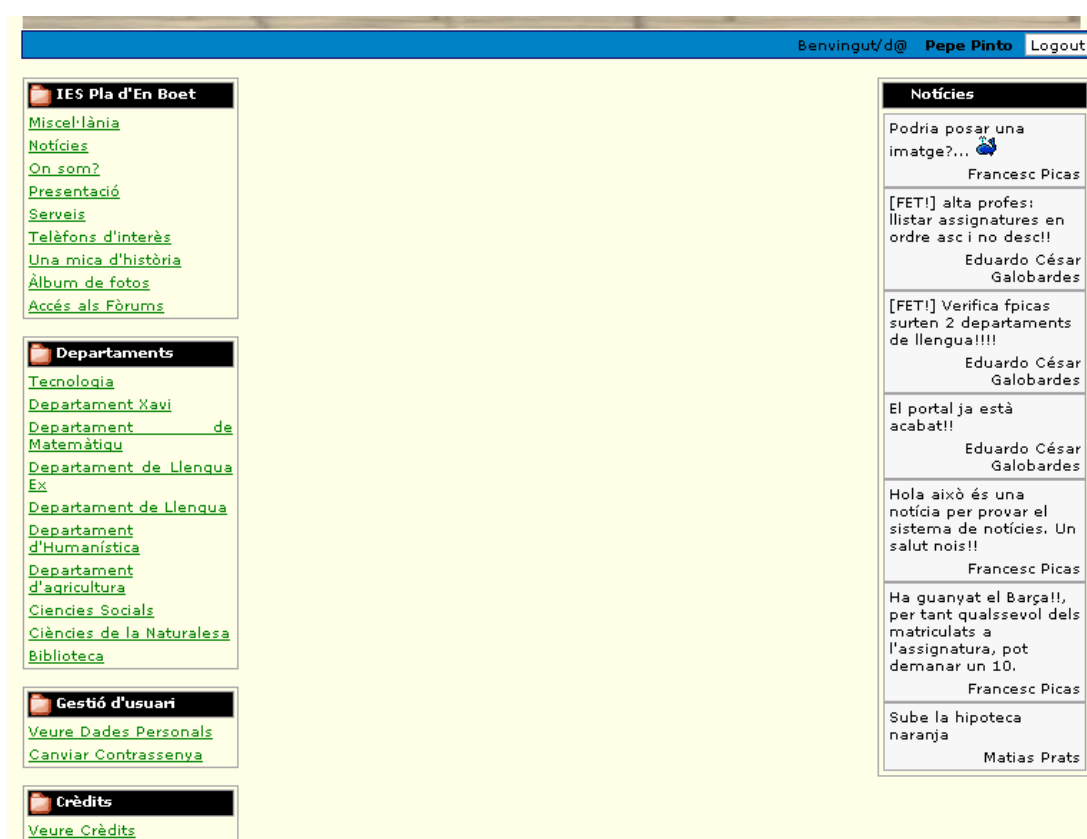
Benvingut/d@ **Pepe Pinto** Logout

IES Pla d'En Boet
Miscel·lània
Notícies
On som?
Presentació
Serveis
Telèfons d'interès
Una mica d'història
Àlbum de fotos
Accés als Fòrums

Departaments
Tecnologia
Departament Xavi
Departament de Matemàtiqu
Departament de Llengua Ex
Departament de Llengua
Departament d'Humanística
Departament d'agricultura
Ciencies Socials
Ciències de la Naturalesa
Biblioteca

Gestió d'usuari
Veure Dades Personals
Canviar Contrassenya

Crèdits
Veure Crèdits

Notícies

Podria posar una imatge?...
Francesc Picas

[FET!] alta profes: llistar assignatures en ordre asc i no desc!!
Eduardo César Galobardes

[FET!] Verifica fpicas surten 2 departaments de llengua!!!!
Eduardo César Galobardes

El portal ja està acabat!!
Eduardo César Galobardes

Hola això és una notícia per provar el sistema de notícies. Un salut nois!!
Francesc Picas

Ha guanyat el Barça!!, per tant qualssevol dels matriculats a l'assignatura, pot demanar un 10.
Francesc Picas

Sube la hipoteca naranja
Matias Prats